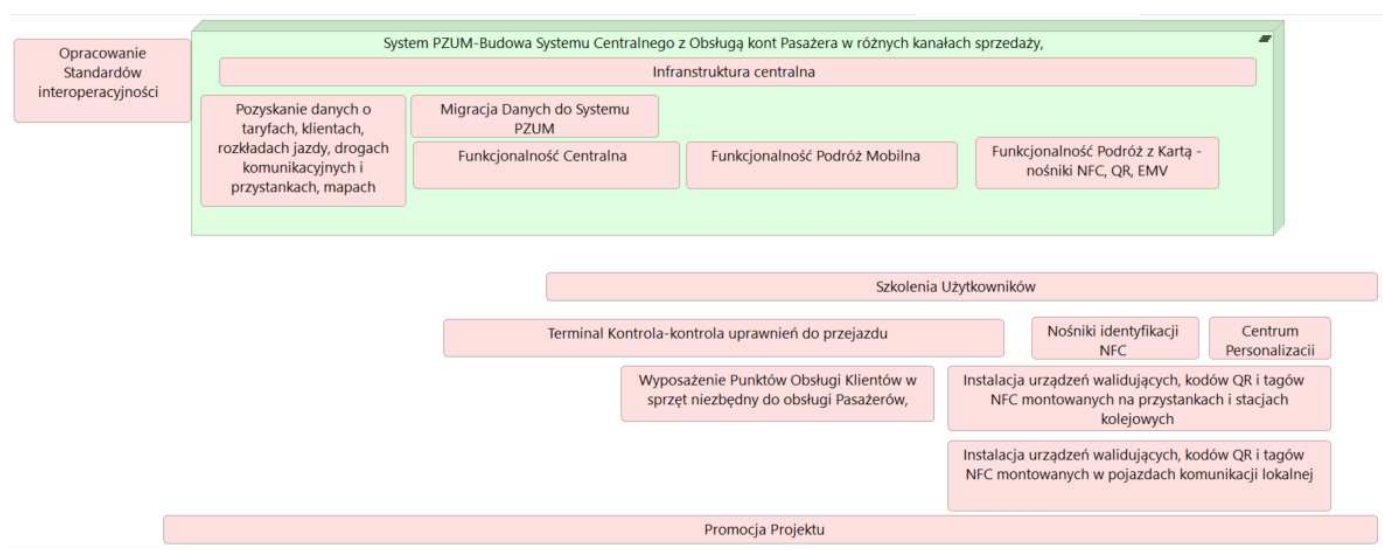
Opracowanie Standardów interoperacyjności

System PZUM-Budowa Systemu Centralnego z Obsługą kont Pasażera w różnych kanałach sprzedaży,

Infrastruktura centralna

Pozyskanie danych o taryfach, klientach, rozkładach jazdy, drogach komunikacyjnych i przystankach, mapach

Migracja Danych do Systemu PZUM

Funkcjonalność Centralna

Funkcjonalność Podróż Mobilna

Funkcjonalność Podróż z Kartą - nośniki NFC, QR, EMV

Szkolenia Użytkowników

Terminal Kontrola-kontrola uprawnień do przejazdu

Nośniki identyfikacji NFC

Centrum Personalizacii

Wyposażenie Punktów Obsługi Klientów w sprzęt niezbędny do obsługi Pasażerów,

Instalacja urządzeń walidujących, kodów QR i tagów NFC montowanych na przystankach i stacjach kolejowych

Instalacja urządzeń walidujących, kodów QR i tagów NFC montowanych w pojazdach komunikacji lokalnej

Promocja Projektu